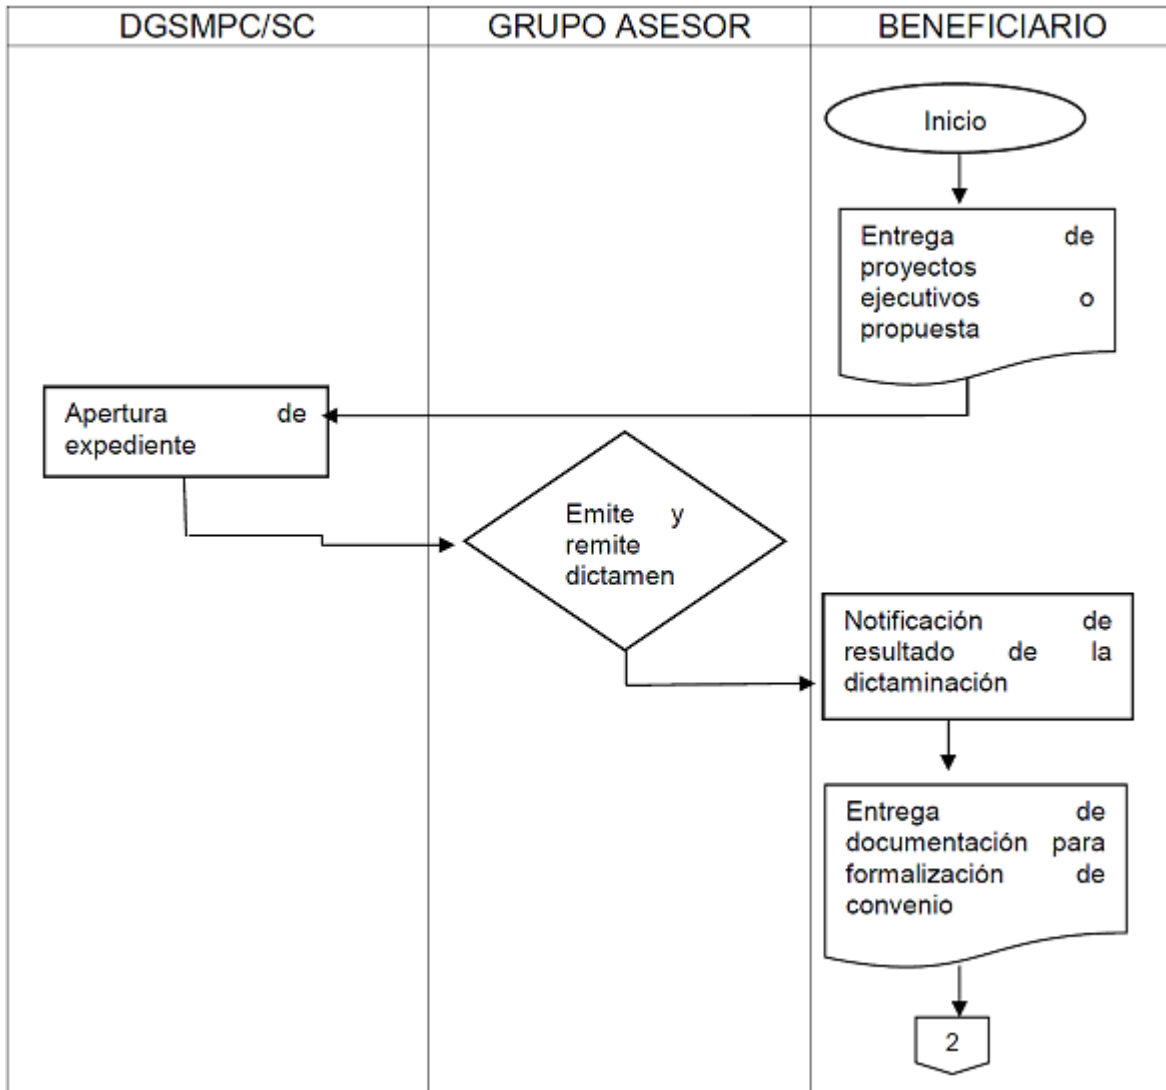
| DGSMPC/SC | GRUPO ASESOR | BENEFICIARIO |
|---|---|---|

Inicio

Entrega de proyectos ejecutivos o propuesta

Apertura de expediente

Emite y remite dictamen

Notificación de resultado de la dictaminación

Entrega de documentación para formalización de convenio

2